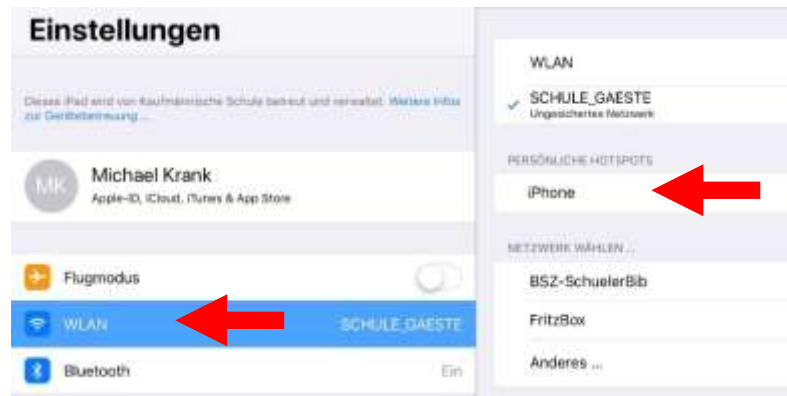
Einstellungen

Dieses iPad wird von Kaufmännische Schule betreut und verwaltet. Weitere Infos zur Gerätebetreuung ...

MK
Michael Krank
Apple-ID, iCloud, iTunes & App Store

Flugmodus

WLAN SCHULE_GAESTE

Bluetooth Ein

WLAN

SCHULE_GAESTE
Ungesichertes Netzwerk

PERSÖNLICHE HOTSPOTS

iPhone

NETZWERK WÄHLEN ...

BSZ-SchuelerBib

FritzBox

Anderes ...